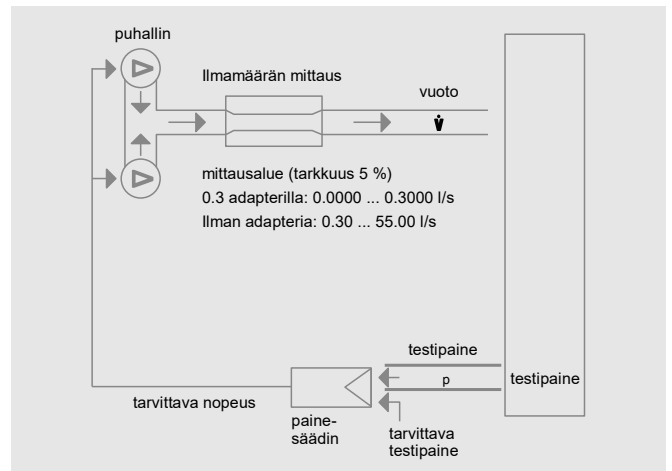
puhallin

Ilmamäärän mittaus

vuoto

$\dot{V}$

mittausalue (tarkkuus 5 %)
0.3 adapterilla: 0.0000 ... 0.3000 l/s
Ilman adapteria: 0.30 ... 55.00 l/s

testipaine

p

testipaine

tarvittava nopeus

paine-säädin

tarvittava testipaine